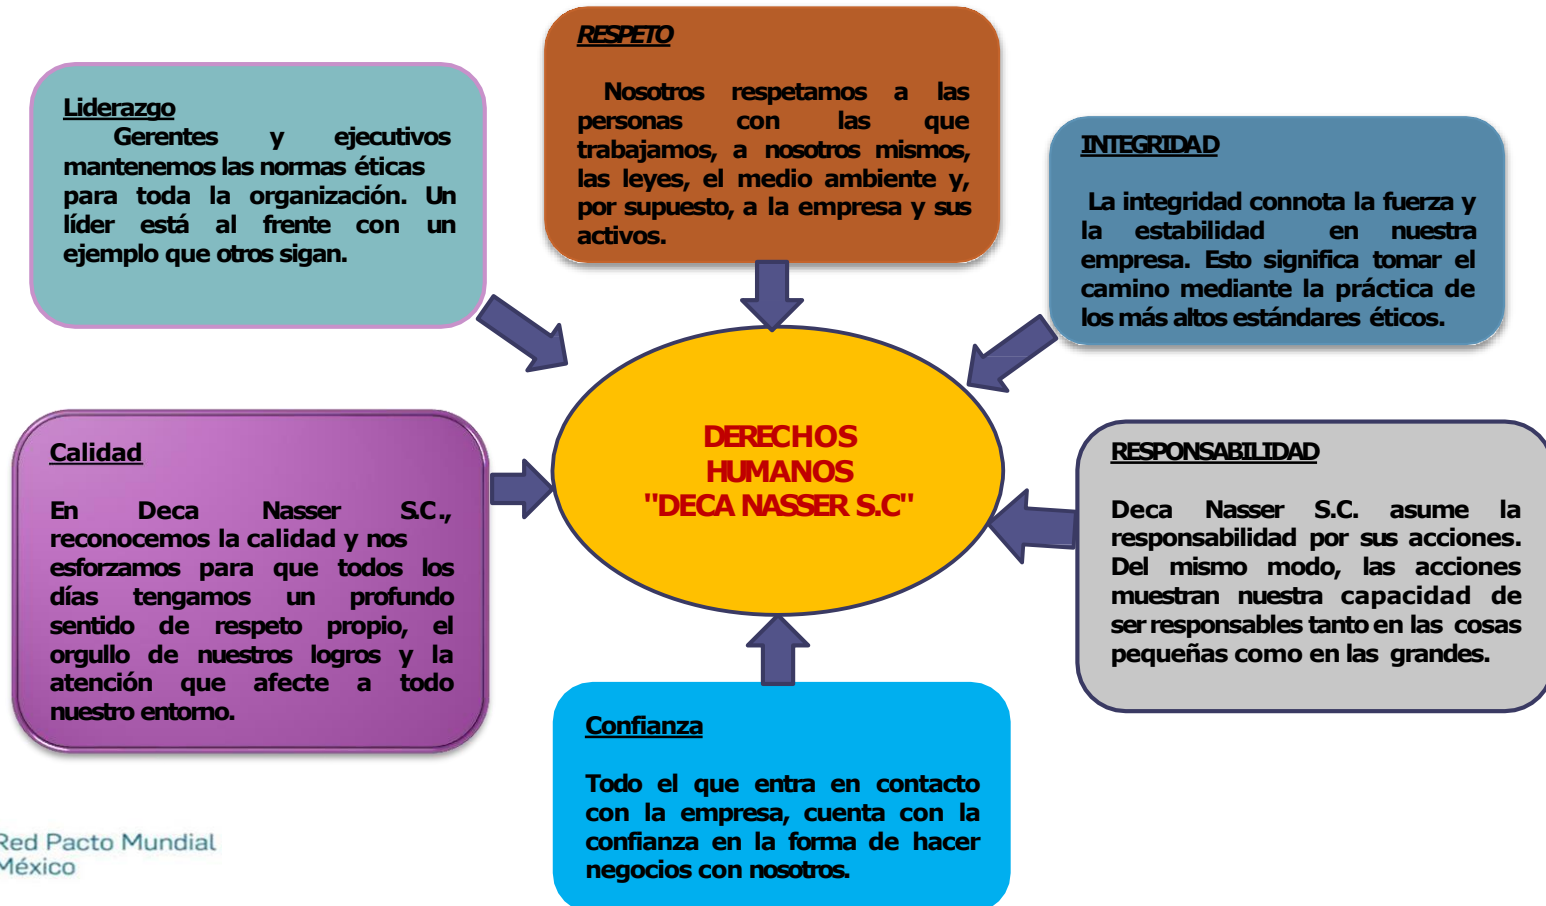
RESPETO

Nosotros respetamos a las personas con las que trabajamos, a nosotros mismos, las leyes, el medio ambiente y, por supuesto, a la empresa y sus activos.

Liderazgo

Gerentes y ejecutivos mantenemos las normas éticas para toda la organización. Un líder está al frente con un ejemplo que otros sigan.

INTEGRIDAD

La integridad connota la fuerza y la estabilidad en nuestra empresa. Esto significa tomar el camino mediante la práctica de los más altos estándares éticos.

DERECHOS HUMANOS "DECA NASSER S.C"

Calidad

En Deca Nasser S.C., reconocemos la calidad y nos esforzamos para que todos los días tengamos un profundo sentido de respeto propio, el orgullo de nuestros logros y la atención que afecte a todo nuestro entorno.

RESPONSABILIDAD

Deca Nasser S.C. asume la responsabilidad por sus acciones. Del mismo modo, las acciones muestran nuestra capacidad de ser responsables tanto en las cosas pequeñas como en las grandes.

Confianza

Todo el que entra en contacto con la empresa, cuenta con la confianza en la forma de hacer negocios con nosotros.

Red Pacto Mundial
México